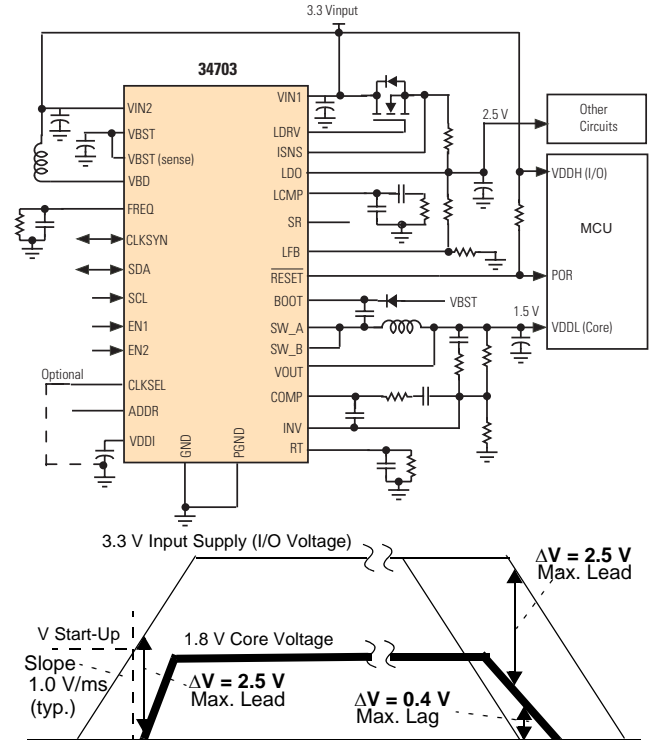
3.3 Vinput

34703

VIN2
VBST
VBST (sense)
VBD
FREQ
CLKSYN
SDA
SCL
EN1
EN2
Optional
CLKSEL
ADDR
VDDI
GND
PGND
VIN1
LDRV
ISNS
LDO
LCMP
SR
LFB
$\overline{RESET}$
BOOT
SW_A
SW_B
VOUT
COMP
INV
RT

VBST
2.5 V
1.5 V
Other Circuits
VDDH (I/O)
MCU
POR
VDDL (Core)

3.3 V Input Supply (I/O Voltage)
$\Delta$V = 2.5 V
Max. Lead
V Start-Up
1.8 V Core Voltage
Slope
1.0 V/ms
(typ.)
$\Delta$V = 2.5 V
Max. Lead
$\Delta$V = 0.4 V
Max. Lag